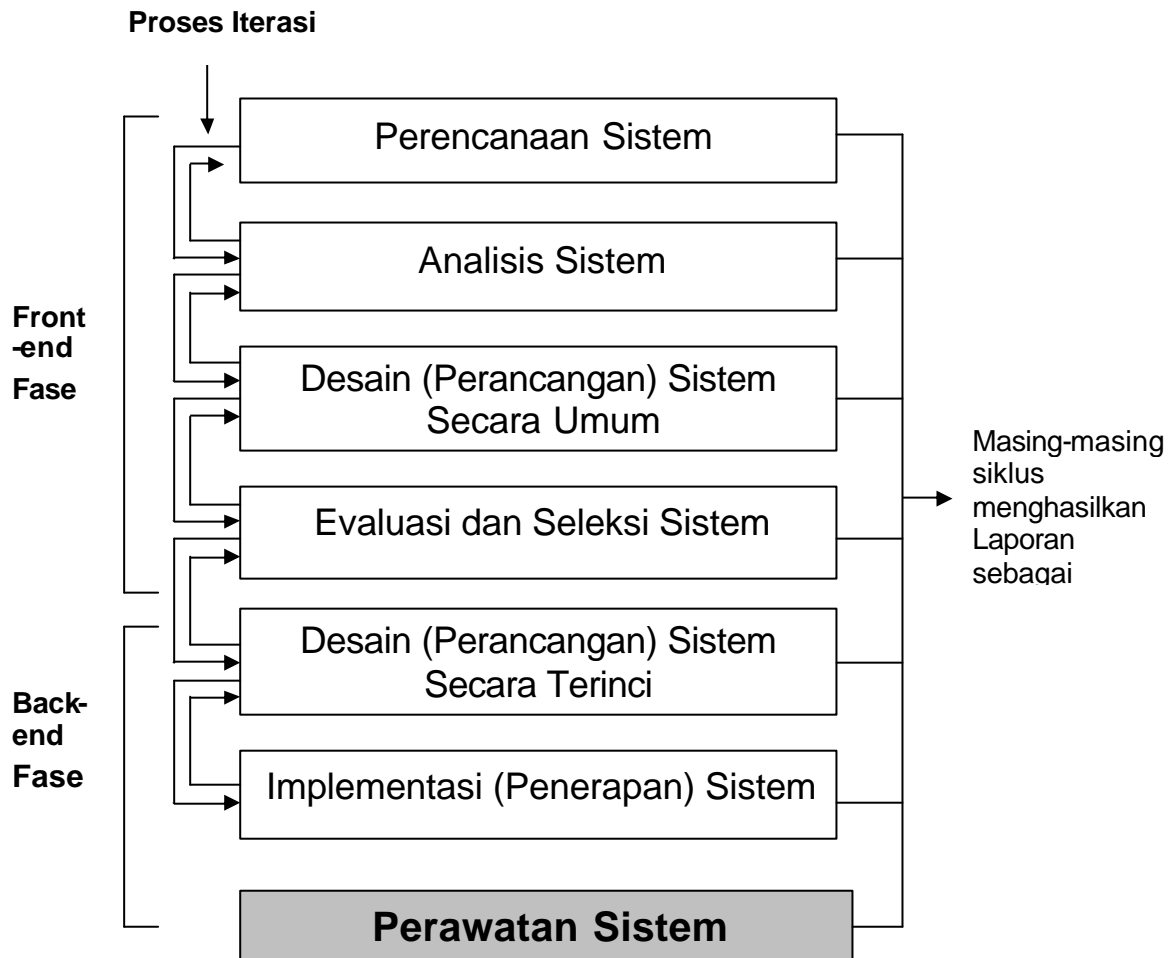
Proses Iterasi

Perencanaan Sistem

Analisis Sistem

Desain (Perancangan) Sistem Secara Umum

Evaluasi dan Seleksi Sistem

Desain (Perancangan) Sistem Secara Terinci

Implementasi (Penerapan) Sistem

Perawatan Sistem

Front -end Fase

Back-end Fase

Masing-masing siklus menghasilkan Laporan sebagai